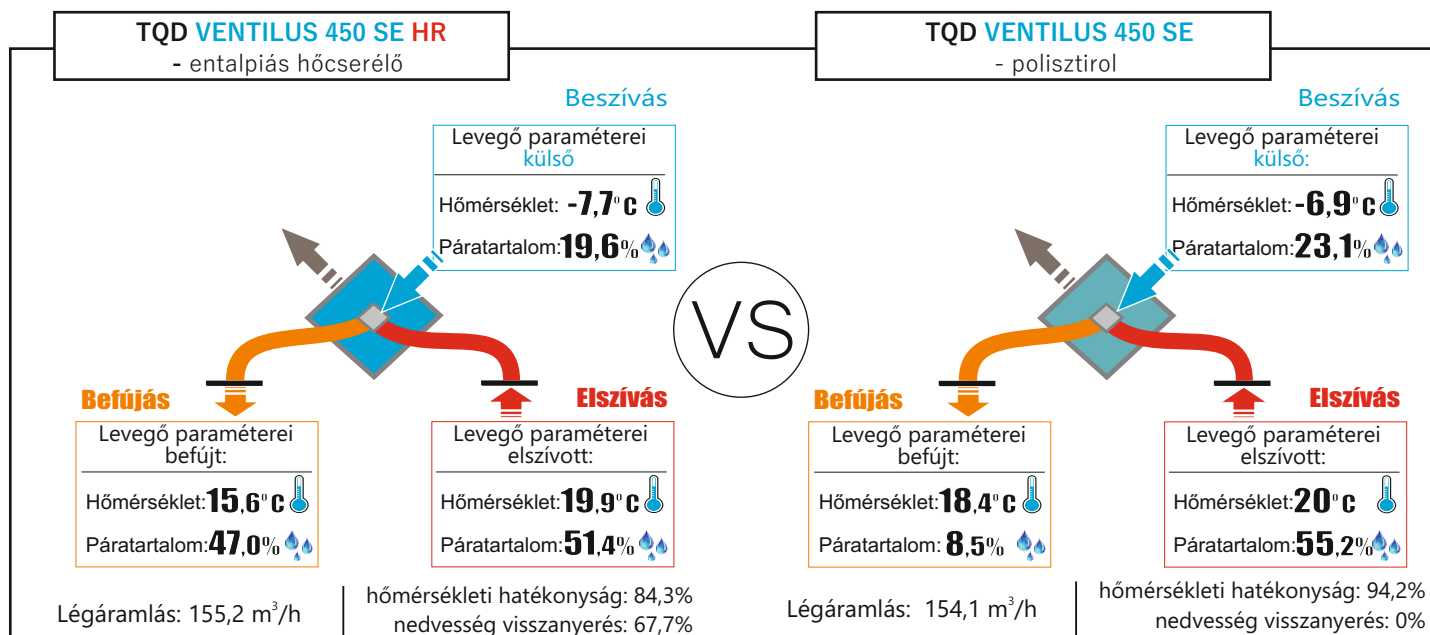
TQD VENTILUS 450 SE HR
- entalpiás hőcserélő

Beszívás

Levegő paraméterei
külső

Hőmérséklet: -7,7°C

Páratartalom:19,6%

Befújás

Levegő paraméterei
befújt:

Hőmérséklet:15,6°C

Páratartalom:47,0%

Elszívás

Levegő paraméterei
elszívott:

Hőmérséklet:19,9°C

Páratartalom:51,4%

Légáramlás: 155,2 m$^3$/h

hőmérsékleti hatékonyság: 84,3%
nedvesség visszanyerés: 67,7%

VS

TQD VENTILUS 450 SE
- polisztirol

Beszívás

Levegő paraméterei
külső:

Hőmérséklet: -6,9°C

Páratartalom:23,1%

Befújás

Levegő paraméterei
befújt:

Hőmérséklet:18,4°C

Páratartalom: 8,5%

Elszívás

Levegő paraméterei
elszívott:

Hőmérséklet:20°C

Páratartalom:55,2%

Légáramlás: 154,1 m$^3$/h

hőmérsékleti hatékonyság: 94,2%
nedvesség visszanyerés: 0%